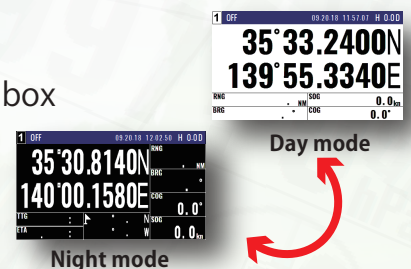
box

1 OFF 09.20.18 11:57:07 H 0.0D

35°33.2400N

139°55.3340E

RNG . NM

SOG 0.0kn

BRG °

COG 0.0°

Day mode

1 OFF 09.20.18 12:02:50 H 0.0D

35°30.8140N

140°00.1580E

RNG . NM

BRG °

COG 0.0°

TTG : : N

ETA : : W

SOG 0.0kn

Night mode